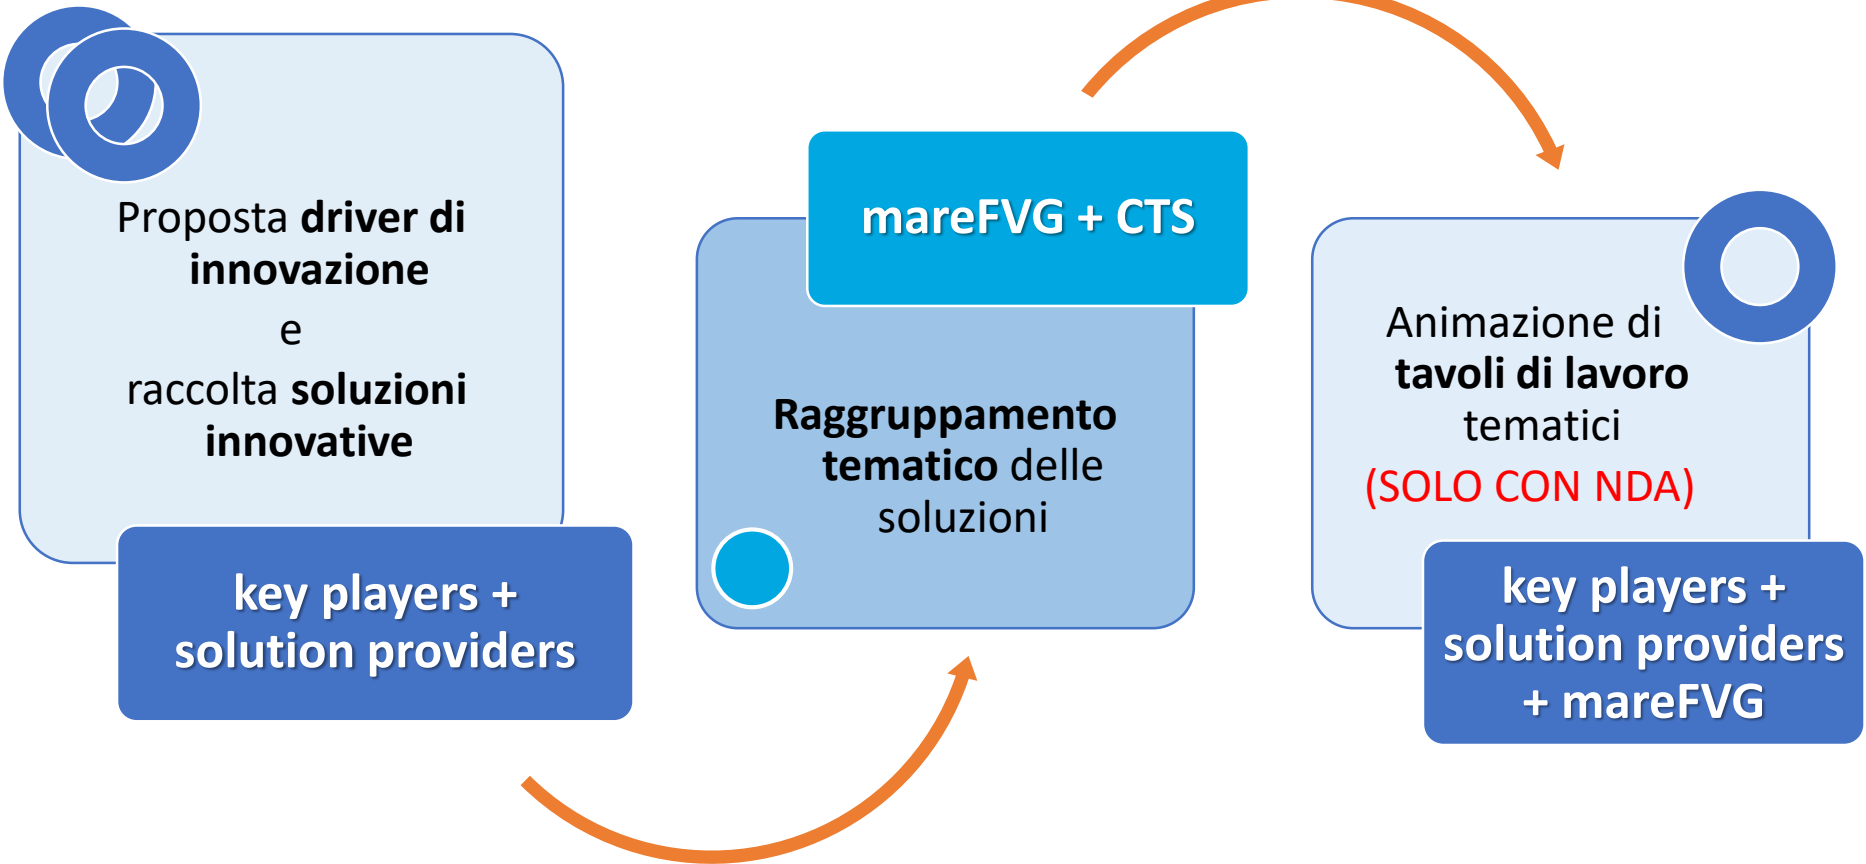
Proposta driver di innovazione
e
raccolta soluzioni innovative

key players + solution providers

mareFVG + CTS

Raggruppamento tematico delle soluzioni

Animazione di tavoli di lavoro tematici
(SOLO CON NDA)

key players + solution providers + mareFVG